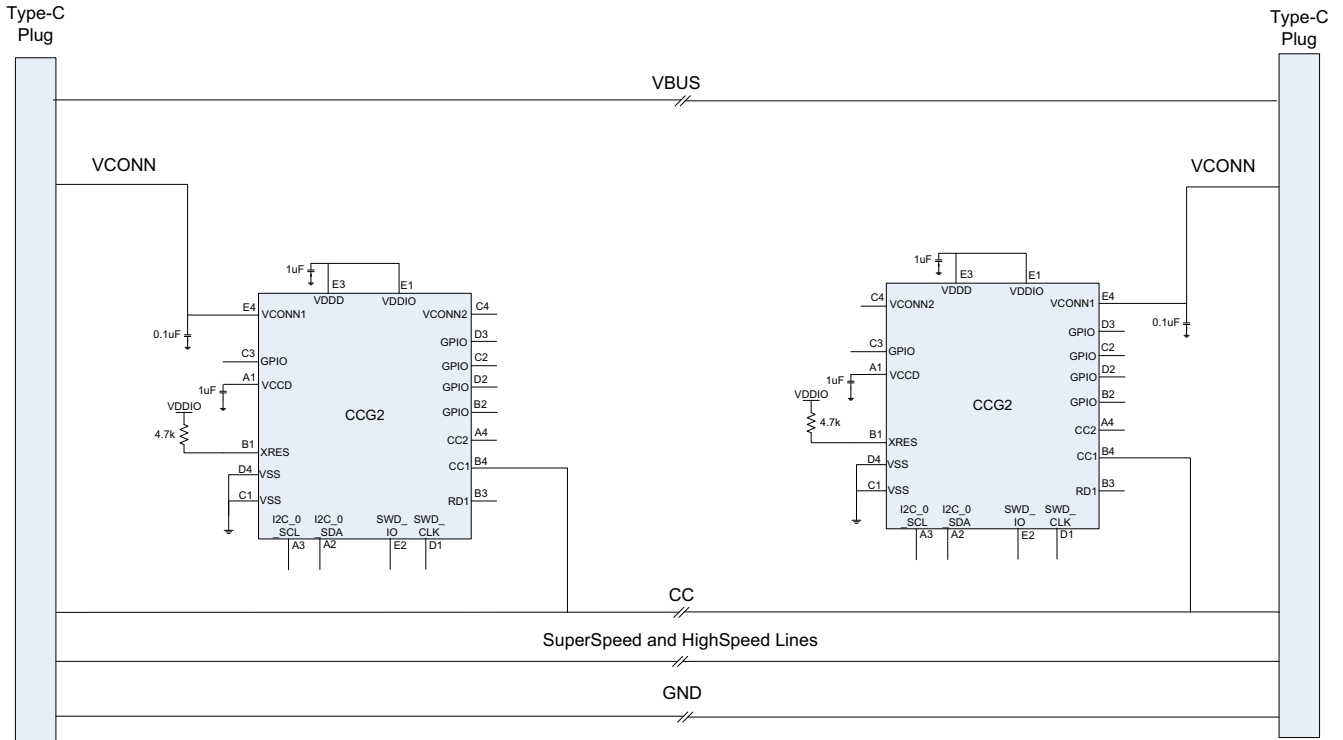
Type-C Plug

Type-C Plug

VBUS

VCONN

VCONN

1uF
E3
E1
VDDD
VDDIO
E4
VCONN1
C4
VCONN2
0.1uF
D3
GPIO
C3
GPIO
C2
GPIO
A1
VCCD
1uF
D2
GPIO
VDDIO
B2
GPIO
CCG2
4.7k
A4
CC2
B1
XRES
D4
VSS
CC1
B4
C1
VSS
B3
RD1
I2C_0 _SCL
I2C_0 _SDA
SWD_ IO
SWD_ CLK
A3
A2
E2
D1

1uF
E3
E1
VDDD
VDDIO
C4
VCONN2
VCONN1
E4
0.1uF
GPIO
D3
C3
GPIO
GPIO
C2
1uF
A1
VCCD
GPIO
D2
VDDIO
GPIO
B2
CCG2
4.7k
CC2
A4
B1
XRES
CC1
B4
D4
VSS
C1
VSS
RD1
B3
I2C_0 _SCL
I2C_0 _SDA
SWD_ IO
SWD_ CLK
A3
A2
E2
D1

CC

SuperSpeed and HighSpeed Lines

GND